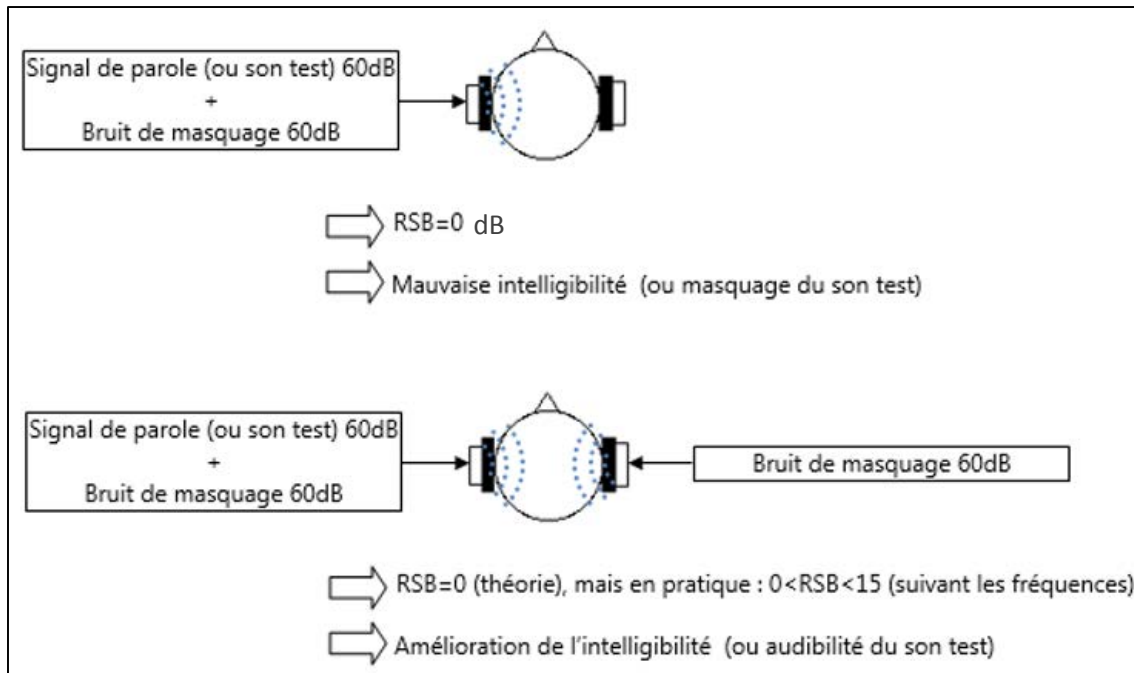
Signal de parole (ou son test) 60dB
+
Bruit de masquage 60dB

RSB=0 dB

Mauvaise intelligibilité (ou masquage du son test)

Signal de parole (ou son test) 60dB
+
Bruit de masquage 60dB

Bruit de masquage 60dB

RSB=0 (théorie), mais en pratique : 0<RSB<15 (suivant les fréquences)

Amélioration de l'intelligibilité (ou audibilité du son test)